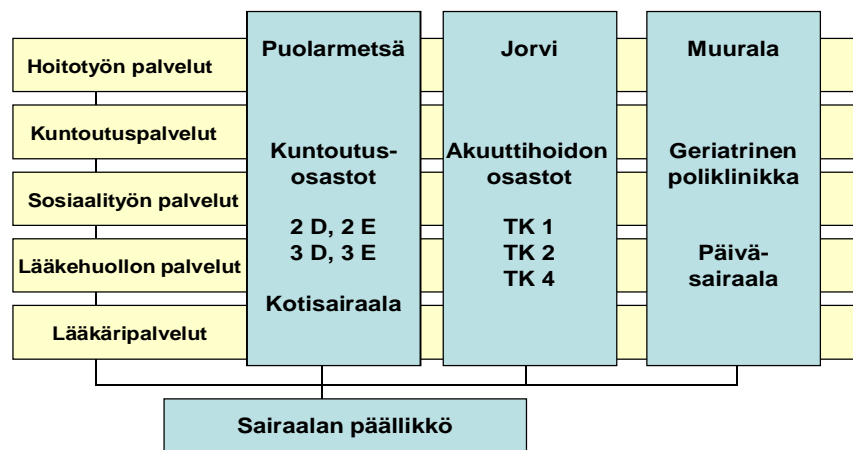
Hoitotyön palvelut

Kuntoutuspalvelut

Sosiaalityön palvelut

Lääkehuollon palvelut

Lääkäripalvelut

Puolarmetsä

Kuntoutusosastot

2 D, 2 E
3 D, 3 E

Kotisairaala

Jorvi

Akuuttihoidon osastot

TK 1
TK 2
TK 4

Muurala

Geriatrinen poliklinikka

Päiväsairaala

Sairaalan päällikkö